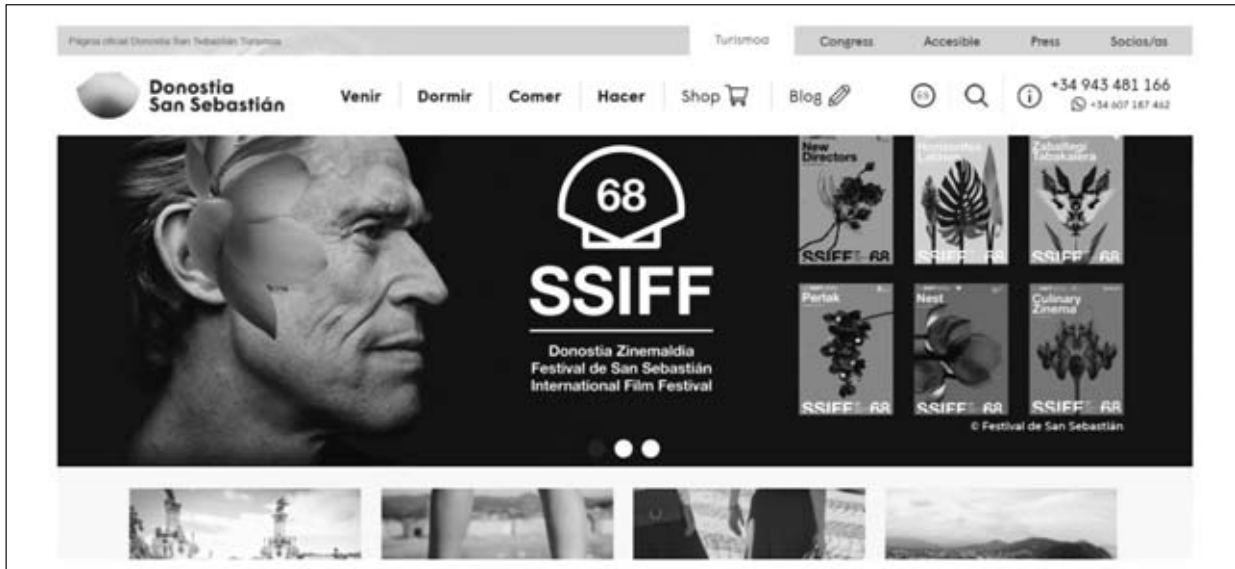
Página oficial Donostia San Sebastián Turismoa

Turismoa Congress Accesible Press Socios/as

Donostia San Sebastián

Venir Dormir Comer Hacer Shop Blog

ES

+34 943 481 166
+34 607 187 462

68

SSIFF

Donostia Zinemaldia
Festival de San Sebastián
International Film Festival

New Directors
SSIFF 68

Horizontes Latinos
SSIFF 68

Zabaltegi Tabakalera
SSIFF 68

Perlak
SSIFF 68

Nest
SSIFF 68

Culinary Zinema
SSIFF 68

© Festival de San Sebastián